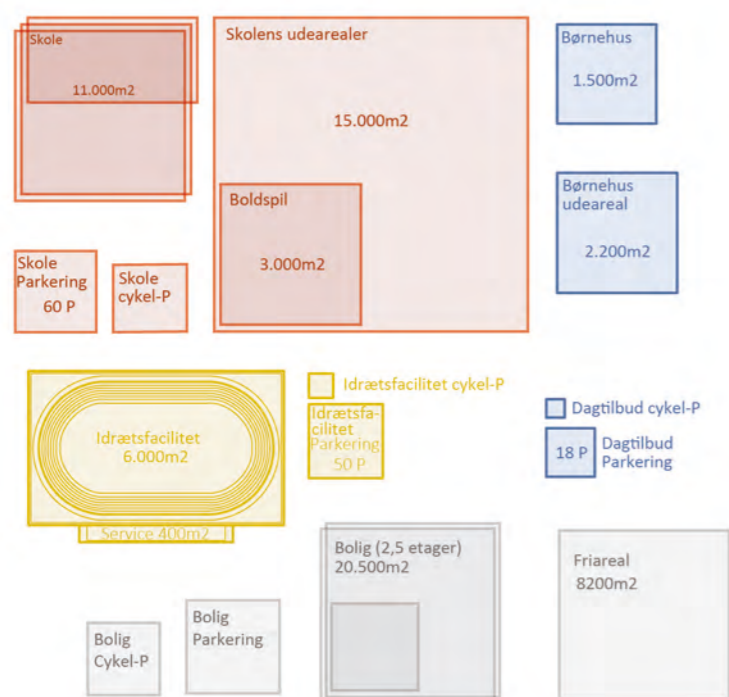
Skole

11.000m2

Skolens udearealer

15.000m2

Boldspil

3.000m2

Børnehus

1.500m2

Børnehus udeareal

2.200m2

Skole Parkering

60 P

Skole cykel-P

Idrætsfacilitet cykel-P

Idrætsfacilitet Parkering

50 P

Idrætsfacilitet

6.000m2

Service 400m2

Dagtilbud cykel-P

18 P

Dagtilbud Parkering

Bolig (2,5 etager)

20.500m2

Friareal

8200m2

Bolig Parkering

Bolig Cykel-P